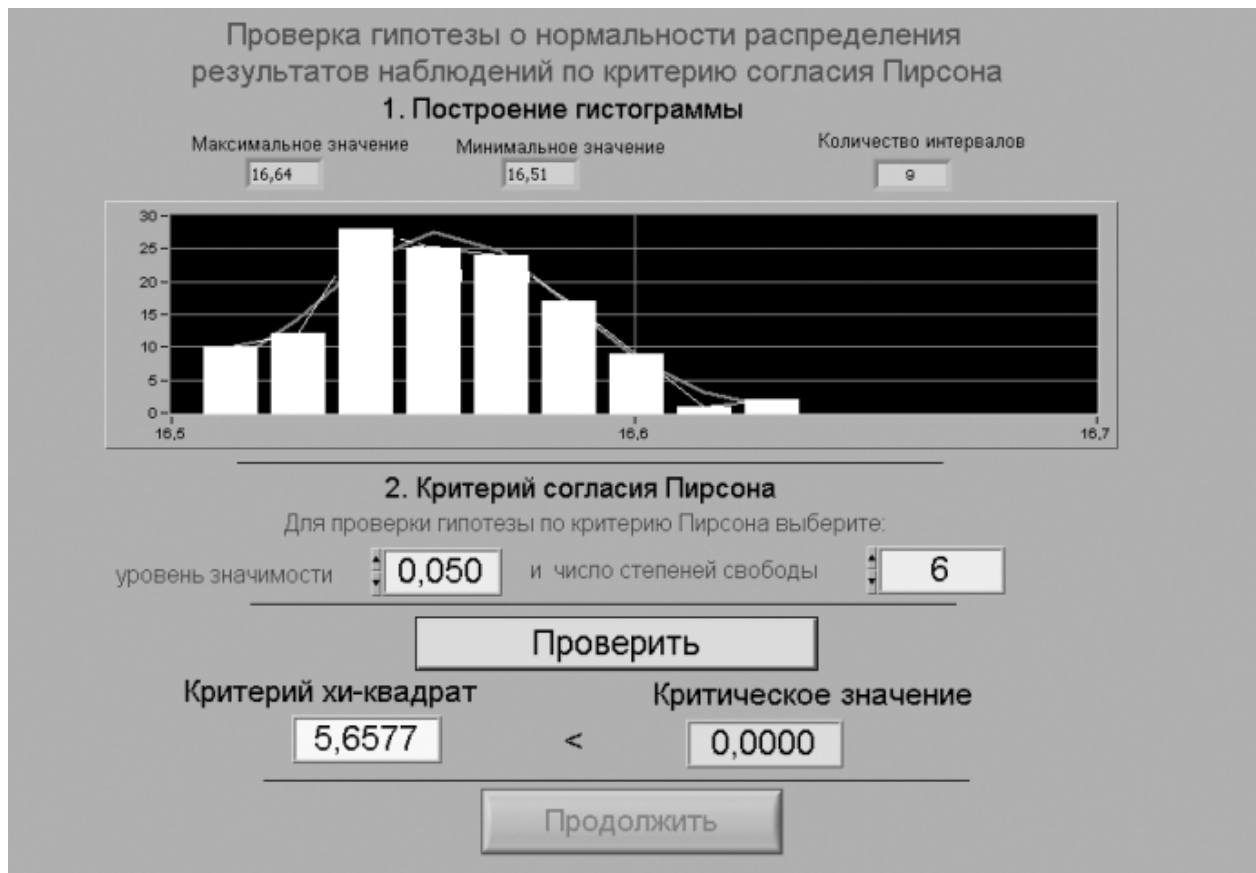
Проверка гипотезы о нормальности распределения результатов наблюдений по критерию согласия Пирсона

1. Построение гистограммы

Максимальное значение
16,64

Минимальное значение
16,51

Количество интервалов
9

30
25
20
15
10
5
0
16,5
16,6
16,7

2. Критерий согласия Пирсона

Для проверки гипотезы по критерию Пирсона выберите:

уровень значимости 0,050 и число степеней свободы 6

Проверить

Критерий хи-квадрат
5,6577
<
Критическое значение
0,0000

Продолжить